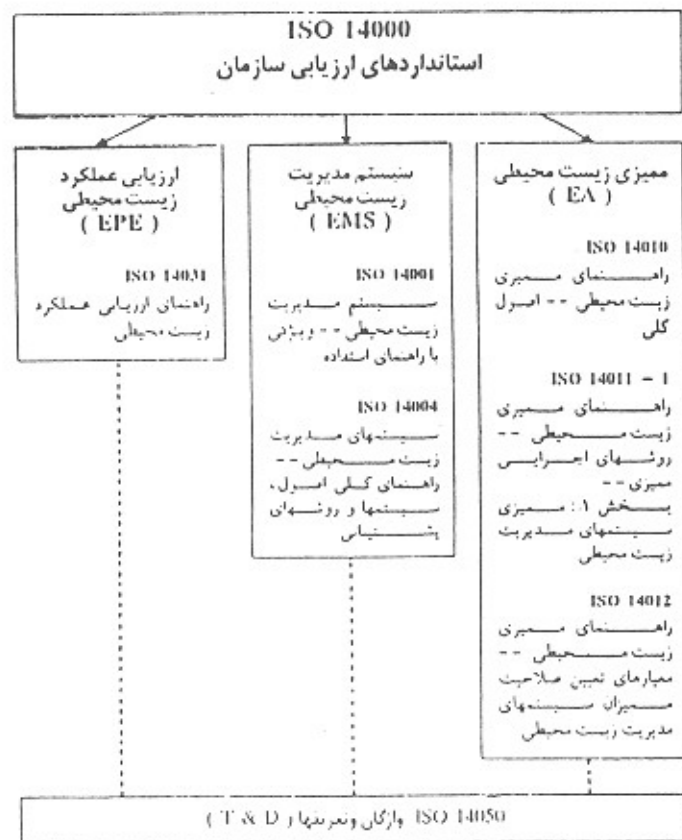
ISO 14000
استانداردهای ارزیابی سازمان

ممیزی زیست محیطی
( EA )

ISO 14010
راهنمای ممیزی زیست محیطی -- اصول کلی

ISO 14011 - 1
راهنمای ممیزی زیست محیطی -- روشهای اجرایی ممیزی --
بخش ۱: ممیزی سیستمهای مدیریت زیست محیطی

ISO 14012
راهنمای ممیزی زیست محیطی -- معیارهای تعیین صلاحیت ممیزان سیستمهای مدیریت زیست محیطی

سیستم مدیریت زیست محیطی
( EMS )

ISO 14001
سیستم مدیریت زیست محیطی -- ویژگی با راهنمای استفاده

ISO 14004
سیستمهای مدیریت زیست محیطی -- راهنمای کلی اصول، سیستمها و روشهای پشتیبانی

ارزیابی عملکرد زیست محیطی
( EPE )

ISO 14031
راهنمای ارزیابی عملکرد زیست محیطی

( T & D واژگان وتعریفها و ISO 14050 )